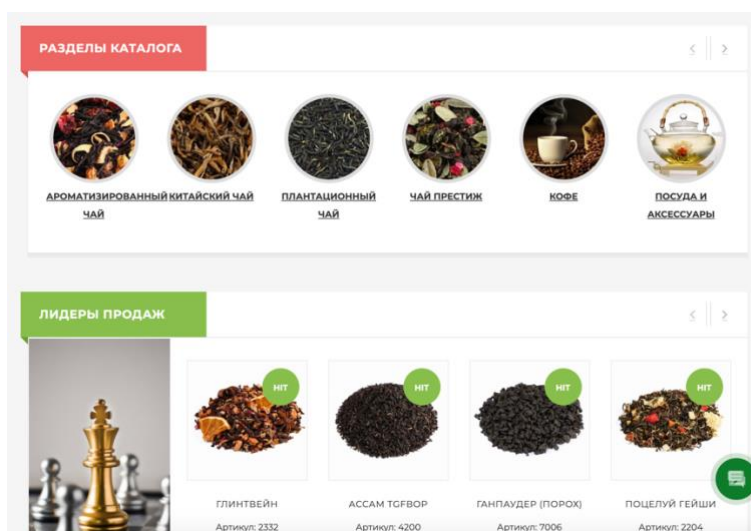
РАЗДЕЛЫ КАТАЛОГА

‹ ›

АРОМАТИЗИРОВАННЫЙ ЧАЙ

КИТАЙСКИЙ ЧАЙ

ПЛАНТАЦИОННЫЙ ЧАЙ

ЧАЙ ПРЕСТИЖ

КОФЕ

ПОСУДА И АКСЕССУАРЫ

ЛИДЕРЫ ПРОДАЖ

‹ ›

HIT

HIT

HIT

HIT

ГЛИНТВЕЙН

Артикул: 2332

АССАМ TGFBOP

Артикул: 4200

ГАНПАУДЕР (ПОРОХ)

Артикул: 7006

ПОЦЕЛУЙ ГЕЙШИ

Артикул: 2204